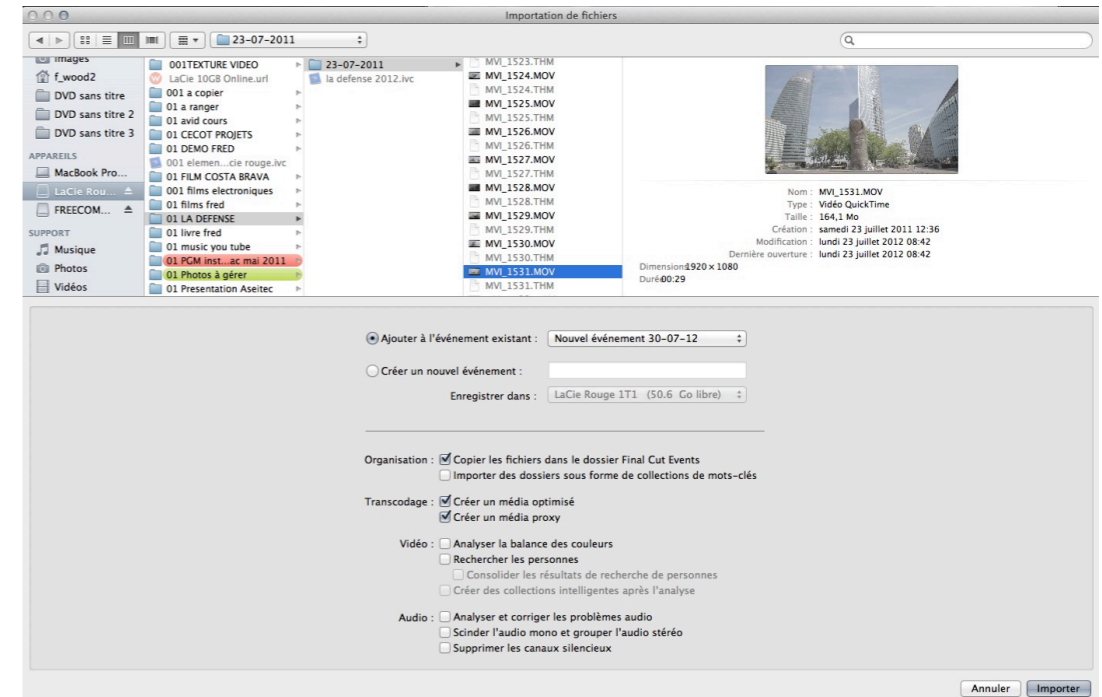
Importation de fichiers

23-07-2011

Images
f_wood2
DVD sans titre
DVD sans titre 2
DVD sans titre 3
APPAREILS
MacBook Pro...
LaCie Rou...
FREECOM...
SUPPORT
Musique
Photos
Vidéos

001TEXTURE VIDEO
LaCie 10GB Online.url
001 a copier
01 a ranger
01 avid cours
01 CECOT PROJETS
01 DEMO FRED
001 elemen...cie rouge.ivc
01 FILM COSTA BRAVA
001 films electroniques
01 films fred
01 LA DEFENSE
01 livre fred
01 music you tube
01 PGM inst...ac mai 2011
01 Photos à gérer
01 Presentation Aseitec

23-07-2011
la defense 2012.ivc

MVI_1523.THM
MVI_1524.MOV
MVI_1524.THM
MVI_1525.MOV
MVI_1525.THM
MVI_1526.MOV
MVI_1526.THM
MVI_1527.MOV
MVI_1527.THM
MVI_1528.MOV
MVI_1528.THM
MVI_1529.MOV
MVI_1529.THM
MVI_1530.MOV
MVI_1530.THM
MVI_1531.MOV
MVI_1531.THM

Nom : MVI_1531.MOV
Type : Vidéo QuickTime
Taille : 164,1 Mo
Création : samedi 23 juillet 2011 12:36
Modification : lundi 23 juillet 2012 08:42
Dernière ouverture : lundi 23 juillet 2012 08:42
Dimensions 1920 × 1080
Durée 00:29

Ajouter à l'événement existant : Nouvel événement 30-07-12

Créer un nouvel événement :

Enregistrer dans : LaCie Rouge 1T1 (50.6 Go libre)

Organisation : Copier les fichiers dans le dossier Final Cut Events
Importer des dossiers sous forme de collections de mots-clés

Transcodage : Créer un média optimisé
Créer un média proxy

Vidéo : Analyser la balance des couleurs
Rechercher les personnes
Consolider les résultats de recherche de personnes
Créer des collections intelligentes après l'analyse

Audio : Analyser et corriger les problèmes audio
Scinder l'audio mono et grouper l'audio stéréo
Supprimer les canaux silencieux

Annuler Importer